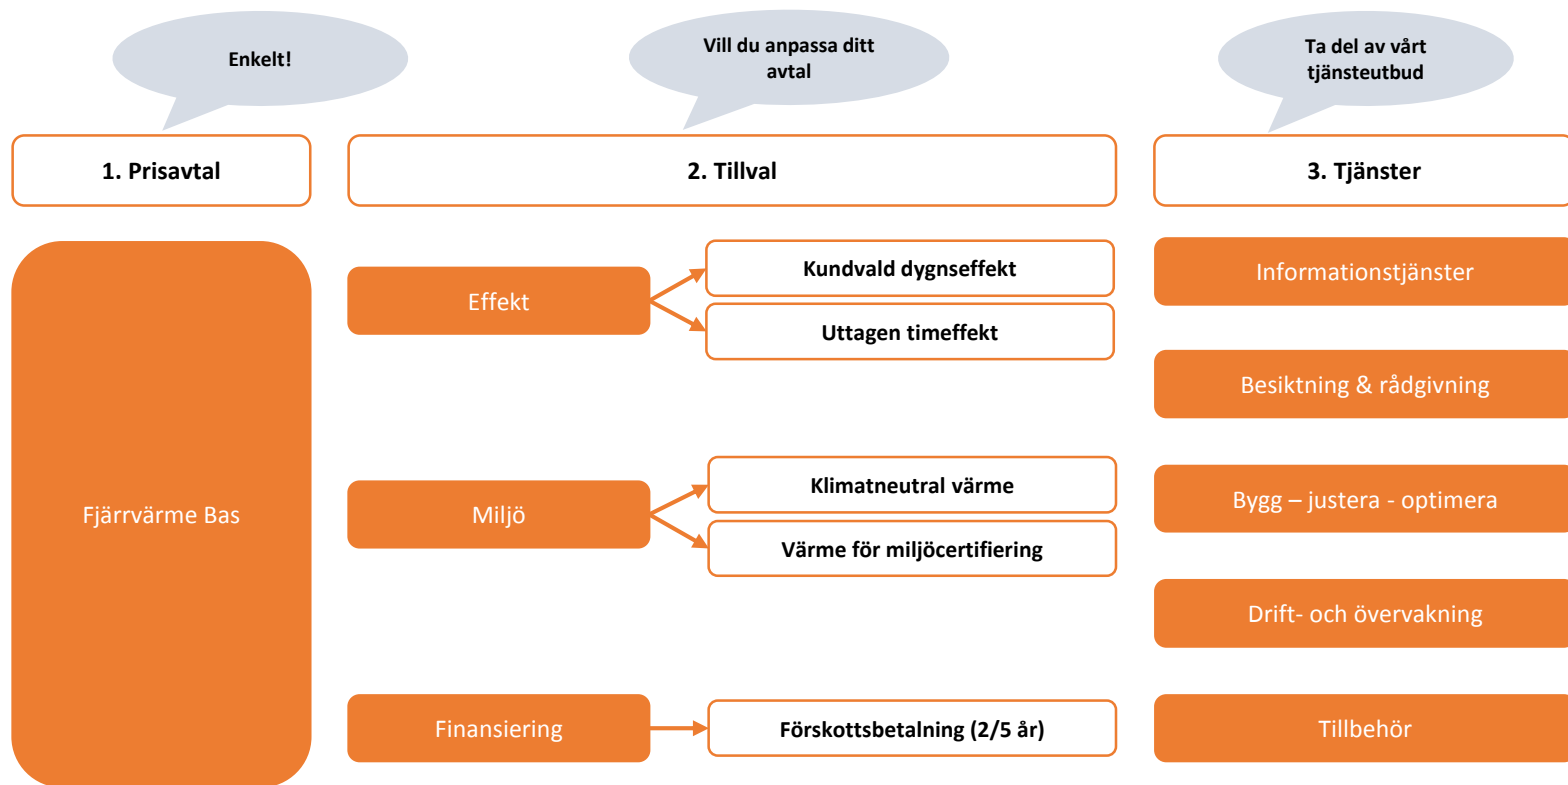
Enkelt!

Vill du anpassa ditt avtal

Ta del av vårt tjänsteutbud

1. Prisavtal

2. Tillval

3. Tjänster

Fjärrvärme Bas

Effekt

Kundvald dygnseffekt

Uttagen timeffekt

Miljö

Klimatneutral värme

Värme för miljöcertifiering

Finansiering

Förskottsbetalning (2/5 år)

Informationstjänster

Besiktning & rådgivning

Bygg – justera - optimera

Drift- och övervakning

Tillbehör